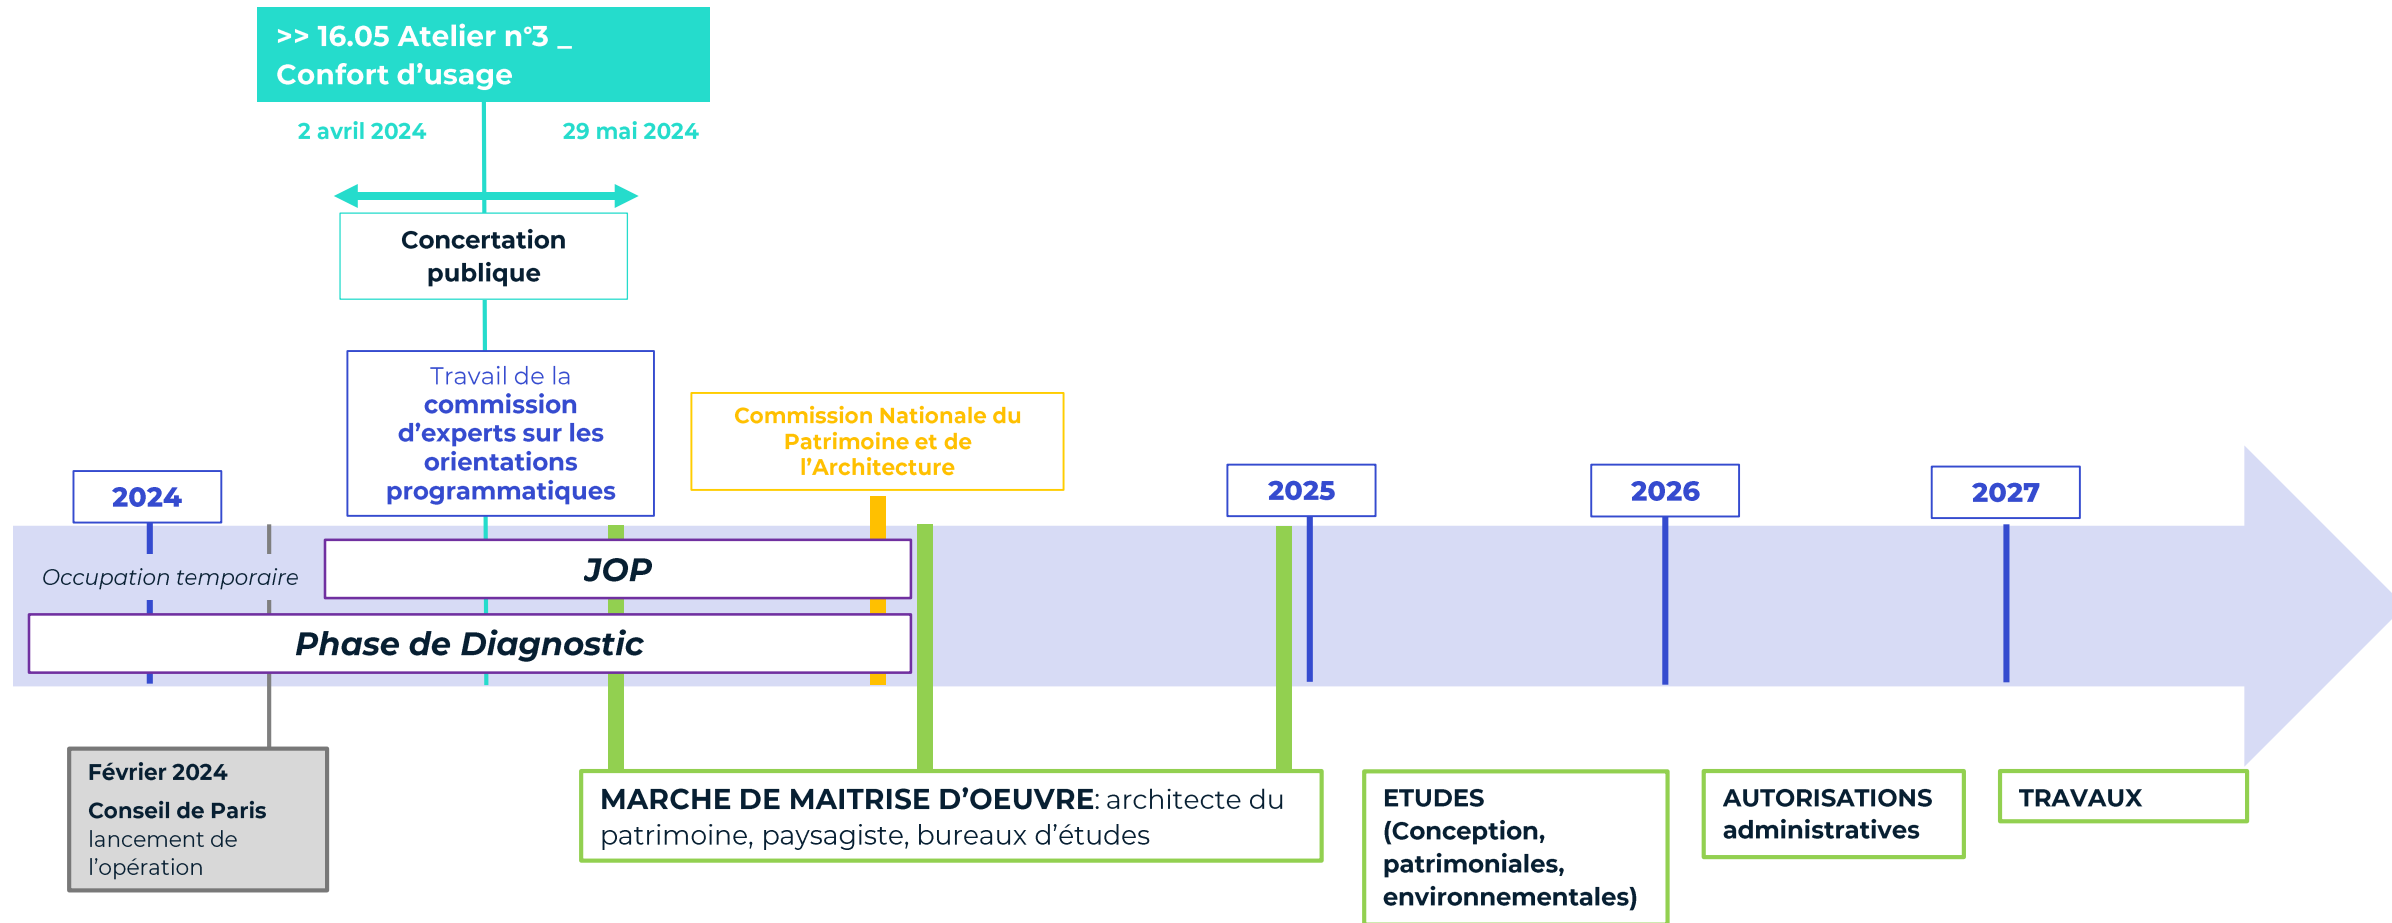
>> 16.05 Atelier n°3 _
Confort d'usage

2 avril 2024

29 mai 2024

Concertation publique

Travail de la commission d'experts sur les orientations programmatiques

Commission Nationale du Patrimoine et de l'Architecture

2024

2025

2026

2027

Occupation temporaire

JOP

Phase de Diagnostic

Février 2024
Conseil de Paris
lancement de l'opération

MARCHE DE MAITRISE D'OEUVRE: architecte du patrimoine, paysagiste, bureaux d'études

ETUDES (Conception, patrimoniales, environnementales)

AUTORISATIONS administratives

TRAVAUX